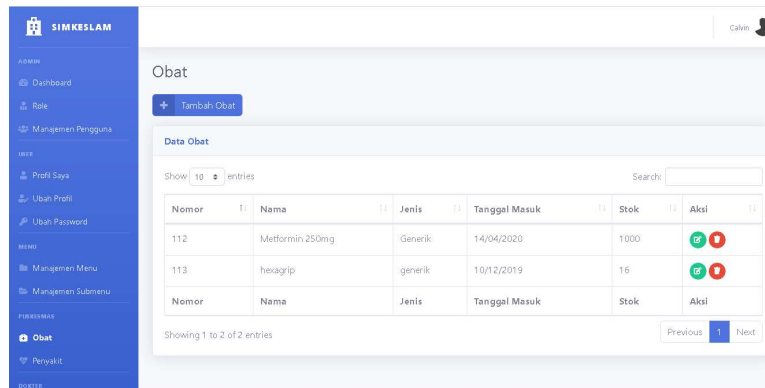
SIMKESLAM

ADMIN
Dashboard
Role
Manajemen Pengguna
USER
Profil Saya
Ubah Profil
Ubah Password
MENU
Manajemen Menu
Manajemen Submenu
PUSKESMAS
Obat
Penyakit
DOKTER

Calvin

Obat

Tambah Obat

Data Obat

Show 10 entries

Search:

| Nomor | Nama | Jenis | Tanggal Masuk | Stok | Aksi |
|---|---|---|---|---|---|
| 112 | Metformin 250mg | Generik | 14/04/2020 | 1000 | |
| 113 | hexagrip | generik | 10/12/2019 | 16 | |
| Nomor | Nama | Jenis | Tanggal Masuk | Stok | Aksi |

Showing 1 to 2 of 2 entries

Previous 1 Next